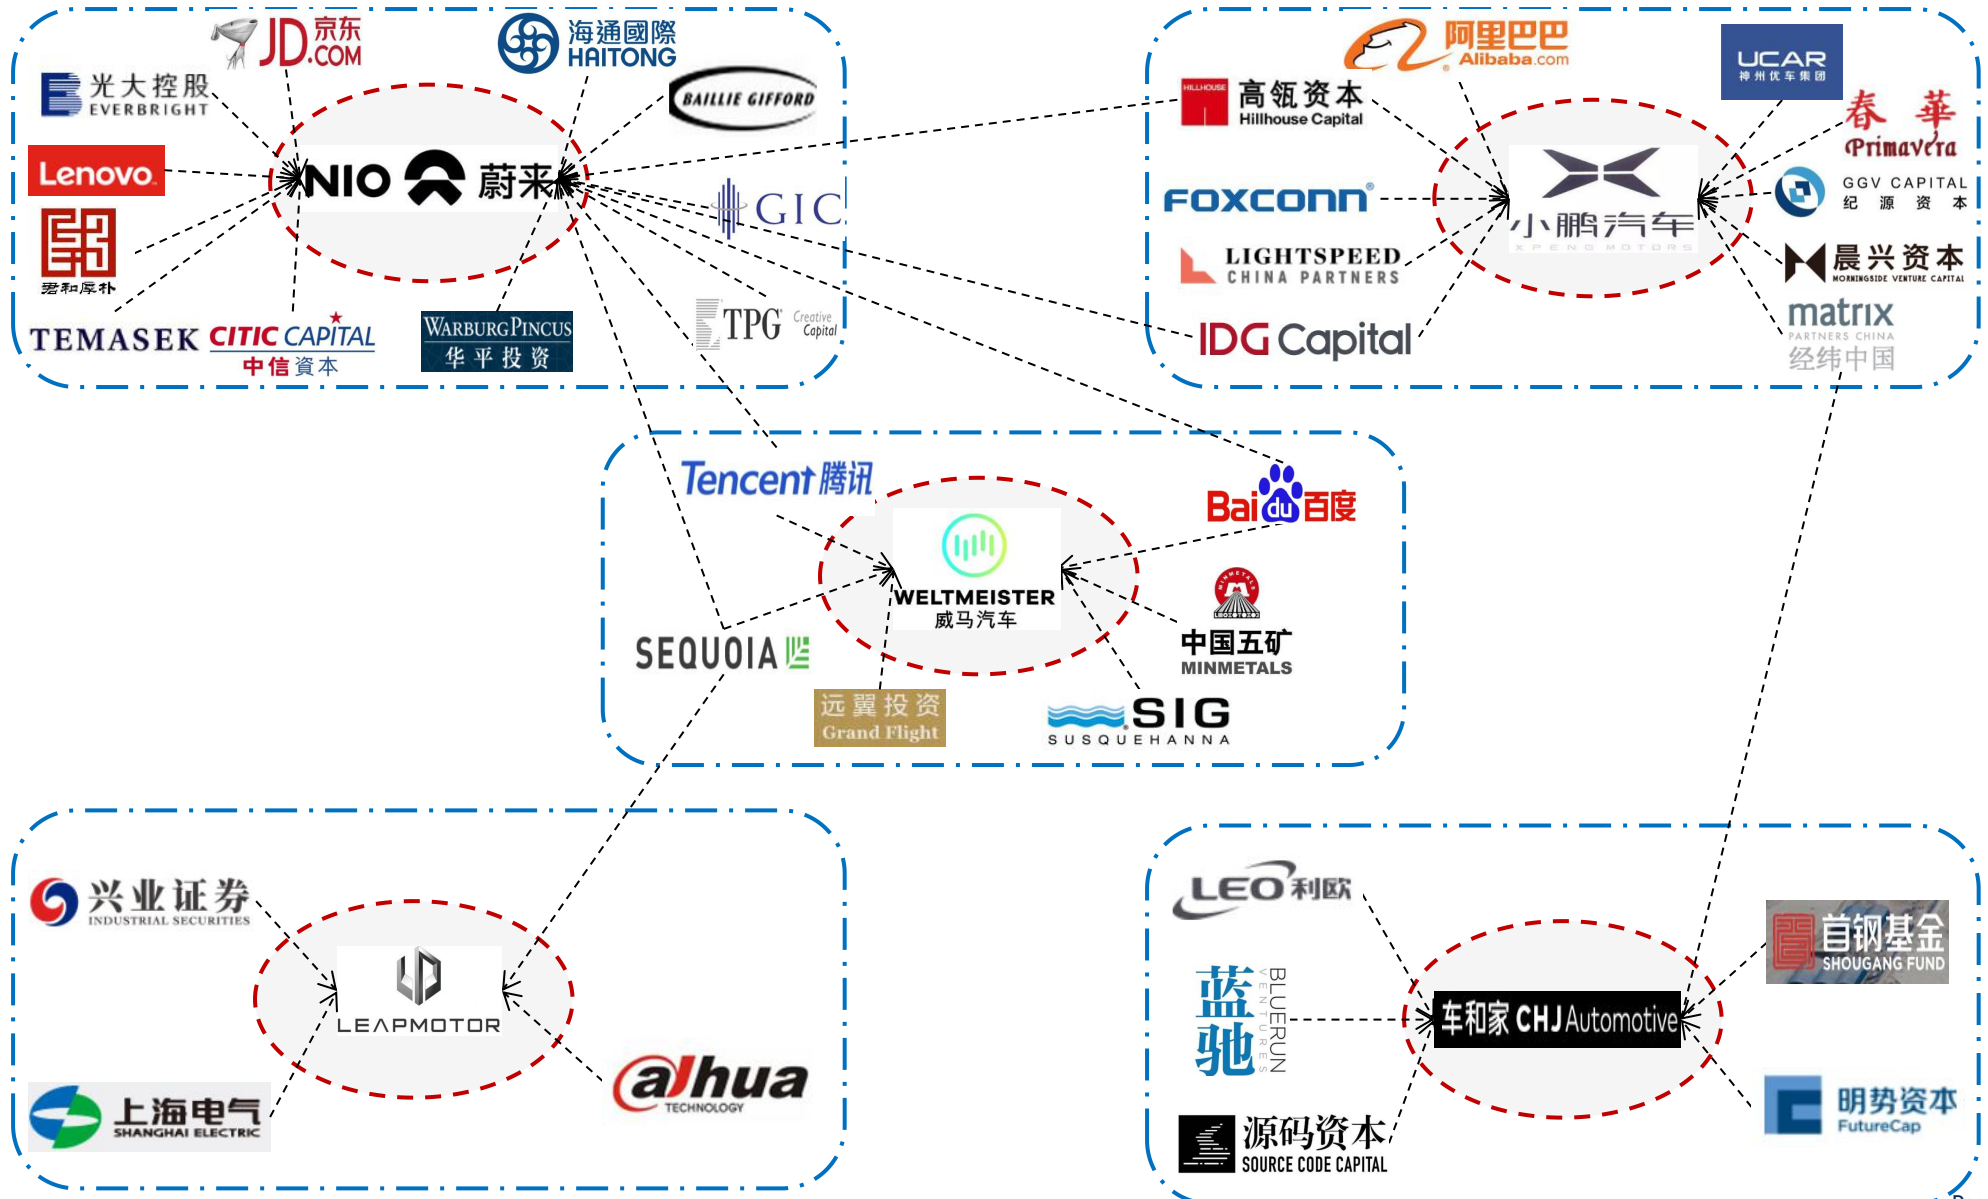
JD 京东 .COM
海通國際 HAITONG
光大控股 EVERBRIGHT
BAILLIE GIFFORD
Lenovo
NIO 蔚来
GIC
君和厚朴
TEMASEK
CITIC CAPITAL 中信資本
WARBURG PINCUS 华平投资
TPG Creative Capital

阿里巴巴 Alibaba.com
UCAR 神州优车集团
高瓴资本 Hillhouse Capital
春華 Primavera
FOXCONN
小鹏汽车 XPENG MOTORS
GGV CAPITAL 纪源资本
LIGHTSPEED CHINA PARTNERS
晨兴资本 MORNINGSIDE VENTURE CAPITAL
IDG Capital
matrix PARTNERS CHINA 经纬中国

Tencent 腾讯
Baidu 百度
WELTMEISTER 威马汽车
中国五矿 MINMETALS
SEQUOIA
远翼投资 Grand Flight
SIG SUSQUEHANNA

兴业证券 INDUSTRIAL SECURITIES
LEAPMOTOR
上海电气 SHANGHAI ELECTRIC
alhua TECHNOLOGY

LEO 利欧
首钢基金 SHOUGANG FUND
蓝驰 BLUERUN VENTURES
车和家 CHJ Automotive
明势资本 FutureCap
源码资本 SOURCE CODE CAPITAL